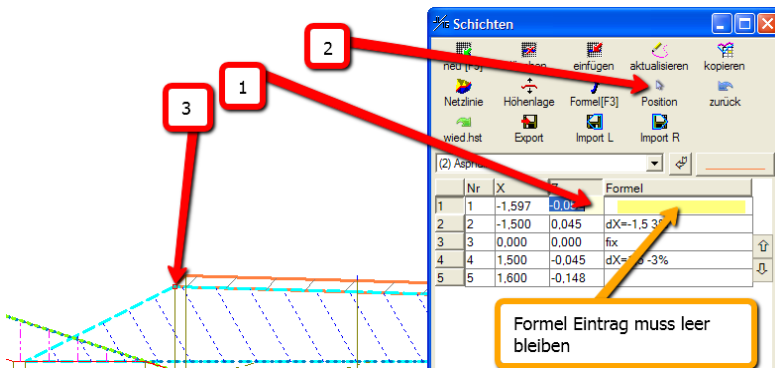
Schichten

neu [F5]
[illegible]chen
einfügen
aktualisieren
kopieren
Netzlinie
Höhenlage
Formel[F3]
Position
zurück
wied.hst
Export
Import L
Import R

(2) Asph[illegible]

|   | Nr | X | Z | Formel |
|---|---|---|---|---|
| 1 | 1 | -1,597 | -0,05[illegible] | |
| 2 | 2 | -1,500 | 0,045 | dX=-1,5 3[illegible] |
| 3 | 3 | 0,000 | 0,000 | fix |
| 4 | 4 | 1,500 | -0,045 | dX=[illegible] -3% |
| 5 | 5 | 1,600 | -0,148 | |

1
2
3

Formel Eintrag muss leer bleiben